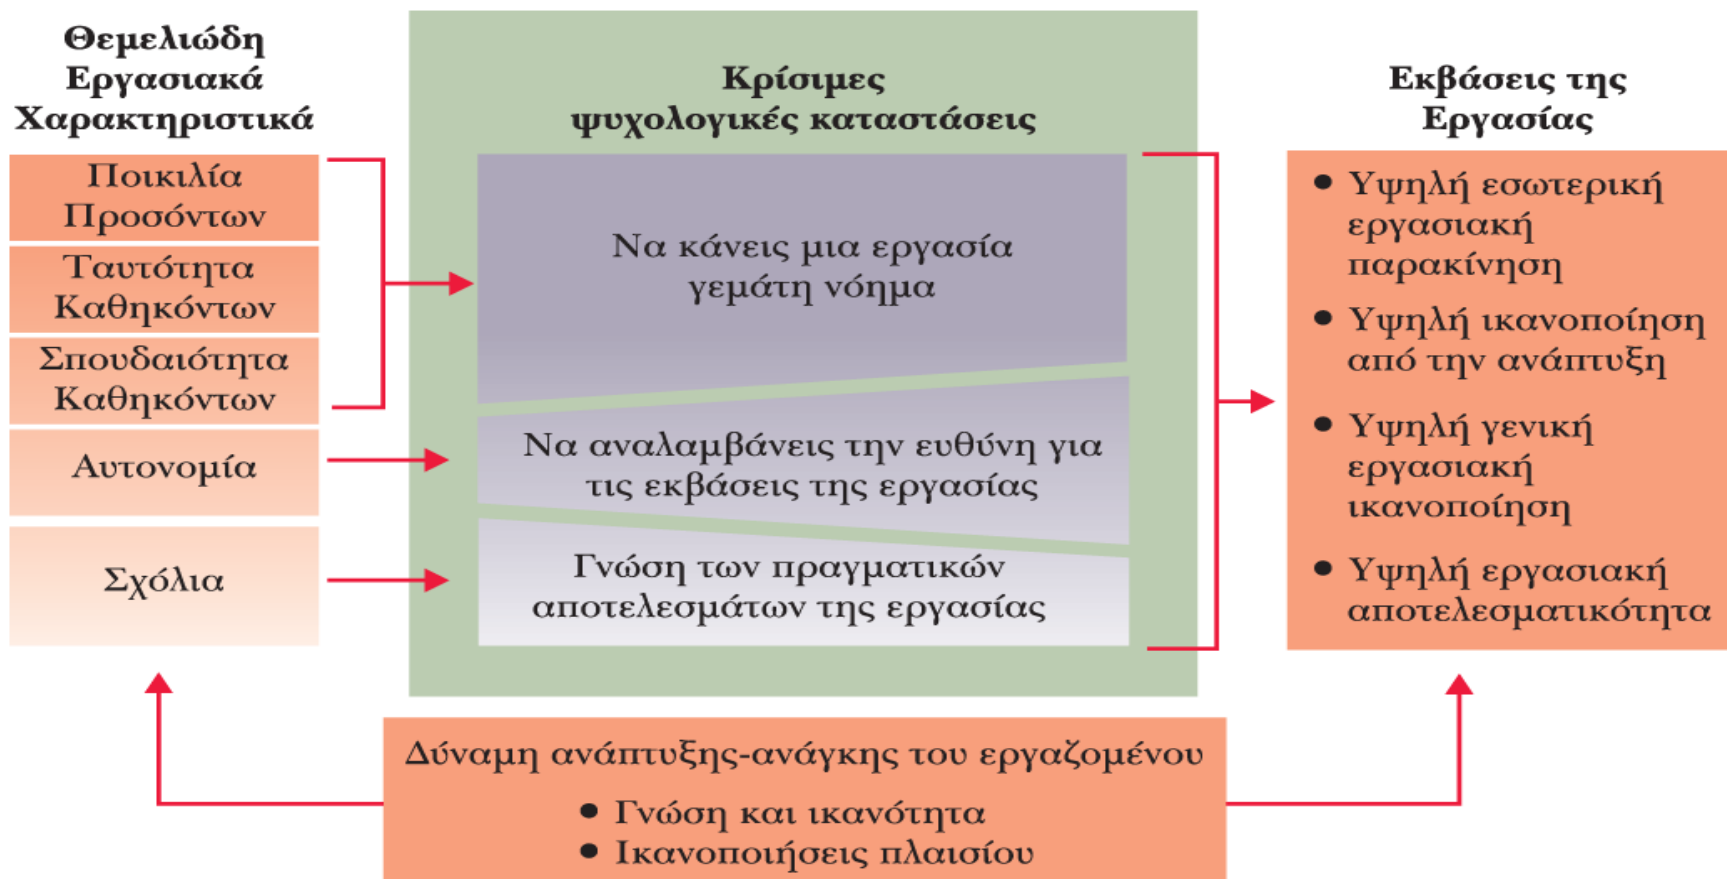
Θεμελιώδη Εργασιακά Χαρακτηριστικά

Ποικιλία Προσόντων

Ταυτότητα Καθηκόντων

Σπουδαιότητα Καθηκόντων

Αυτονομία

Σχόλια

Κρίσιμες ψυχολογικές καταστάσεις

Να κάνεις μια εργασία γεμάτη νόημα

Να αναλαμβάνεις την ευθύνη για τις εκβάσεις της εργασίας

Γνώση των πραγματικών αποτελεσμάτων της εργασίας

Εκβάσεις της Εργασίας

• Υψηλή εσωτερική εργασιακή παρακίνηση
• Υψηλή ικανοποίηση από την ανάπτυξη
• Υψηλή γενική εργασιακή ικανοποίηση
• Υψηλή εργασιακή αποτελεσματικότητα

Δύναμη ανάπτυξης-ανάγκης του εργαζομένου
• Γνώση και ικανότητα
• Ικανοποιήσεις πλαισίου